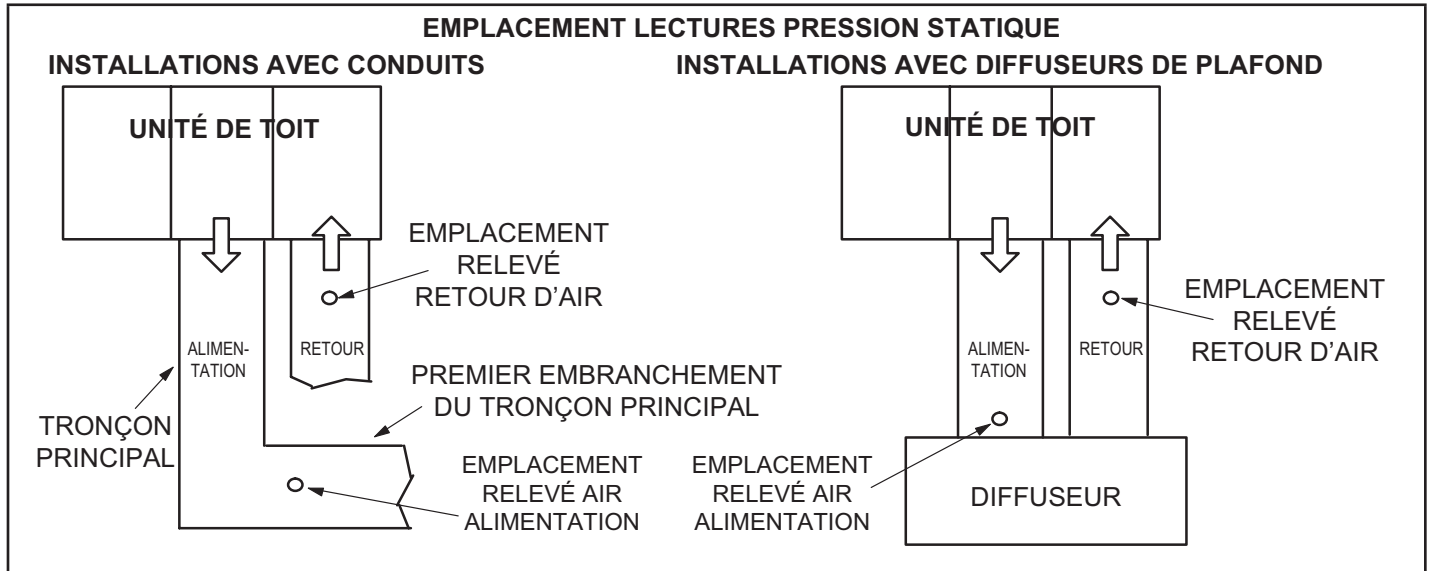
EMPLACEMENT LECTURES PRESSION STATIQUE

INSTALLATIONS AVEC CONDUITS

UNITÉ DE TOIT

EMPLACEMENT RELEVÉ RETOUR D'AIR

ALIMENTATION

RETOUR

PREMIER EMBRANCHEMENT DU TRONÇON PRINCIPAL

TRONÇON PRINCIPAL

EMPLACEMENT RELEVÉ AIR ALIMENTATION

INSTALLATIONS AVEC DIFFUSEURS DE PLAFOND

UNITÉ DE TOIT

EMPLACEMENT RELEVÉ RETOUR D'AIR

ALIMENTATION

RETOUR

EMPLACEMENT RELEVÉ AIR ALIMENTATION

DIFFUSEUR